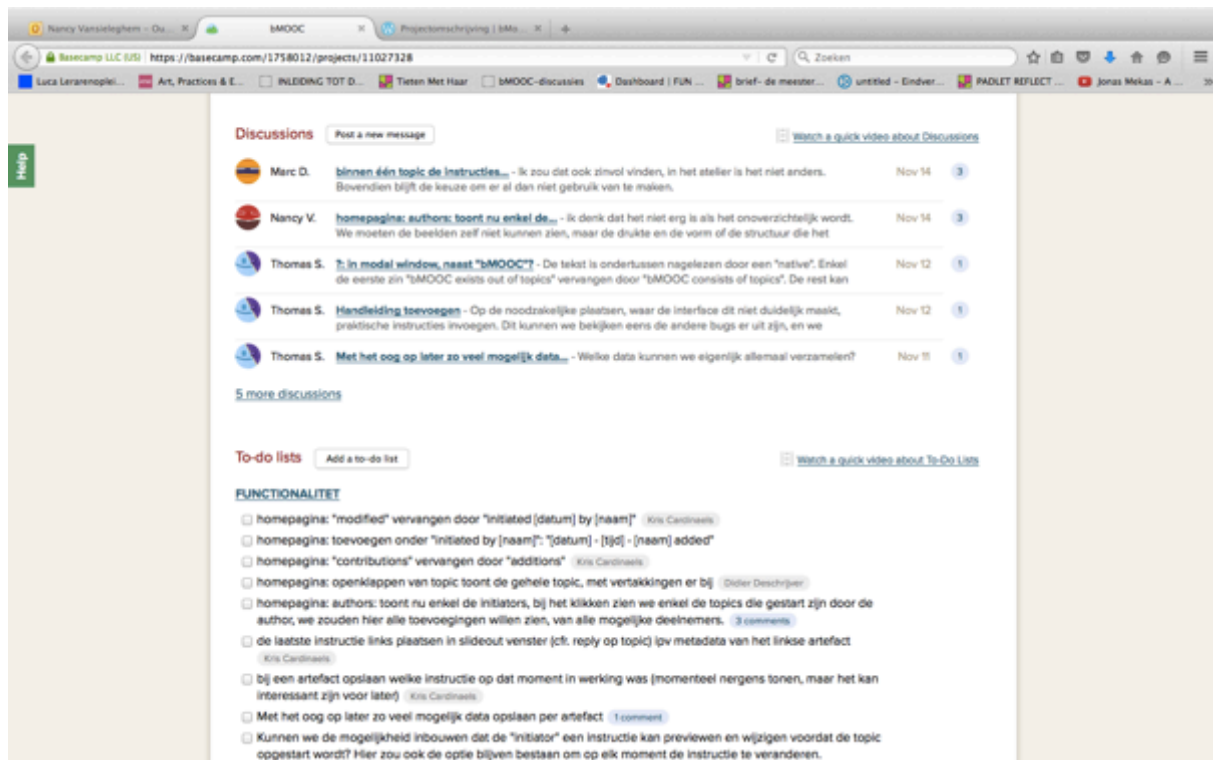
Nancy Vansieleghem – Ou... | bMOOC | Projectomschrijving | bMo...

Basecamp LLC (US) https://basecamp.com/1758012/projects/11027328

Zoeken

Luca Lerarenoplei... | Art, Practices & E... | INLEIDING TOT D... | Tieten Met Haar | bMOOC-discussies | Dashboard | FUN ... | brief- de meester... | untitled – Eindver... | PADLET REFLECT ... | Jonas Mekas – A ...

Help

Discussions Post a new message

Watch a quick video about Discussions

Marc D. binnen één topic de instructies... - Ik zou dat ook zinvol vinden, in het atelier is het niet anders. Bovendien blijft de keuze om er al dan niet gebruik van te maken. Nov 14 3

Nancy V. homepagina: authors: toont nu enkel de... - ik denk dat het niet erg is als het onoverzichtelijk wordt. We moeten de beelden zelf niet kunnen zien, maar de drukte en de vorm of de structuur die het Nov 14 3

Thomas S. ?: in modal window, naast "bMOOC"? - De tekst is ondertussen nagelezen door een "native". Enkel de eerste zin "bMOOC exists out of topics" vervangen door "bMOOC consists of topics". De rest kan Nov 12 1

Thomas S. Handleiding toevoegen - Op de noodzakelijke plaatsen, waar de interface dit niet duidelijk maakt, praktische instructies invoegen. Dit kunnen we bekijken eens de andere bugs er uit zijn, en we Nov 12 1

Thomas S. Met het oog op later zo veel mogelijk data... - Welke data kunnen we eigenlijk allemaal verzamelen? Nov 11 1

5 more discussions

To-do lists Add a to-do list

Watch a quick video about To-Do Lists

FUNCTIONALITET

homepagina: "modified" vervangen door "initiated [datum] by [naam]" Kris Cardinaels

homepagina: toevoegen onder "initiated by [naam]": "[datum] - [tijd] - [naam] added"

homepagina: "contributions" vervangen door "additions" Kris Cardinaels

homepagina: openklappen van topic toont de gehele topic, met vertakkingen er bij Didier Deschrijver

homepagina: authors: toont nu enkel de initiators, bij het klikken zien we enkel de topics die gestart zijn door de author, we zouden hier alle toevoegingen willen zien, van alle mogelijke deelnemers. 3 comments

de laatste instructie links plaatsen in slideout venster (cfr. reply op topic) ipv metadata van het linkse artefact Kris Cardinaels

bij een artefact opslaan welke instructie op dat moment in werking was (momenteel nergens tonen, maar het kan interessant zijn voor later) Kris Cardinaels

Met het oog op later zo veel mogelijk data opslaan per artefact 1 comment

Kunnen we de mogelijkheid inbouwen dat de "initiator" een instructie kan previewen en wijzigen voordat de topic opgestart wordt? Hier zou ook de optie blijven bestaan om op elk moment de instructie te veranderen.